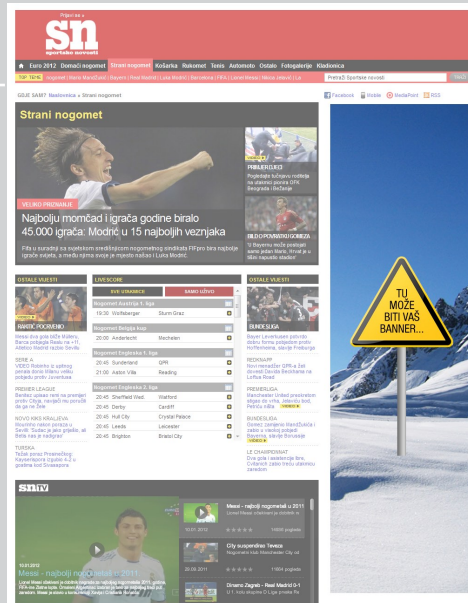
Prijavi se »

sn
sportske novosti

Euro 2012 | Domaći nogomet | Strani nogomet | Košarka | Rukomet | Tenis | Automoto | Ostalo | Fotogalerije | Kladionica

TOP TEME: Nogomet | Mario Mandžukić | Bayern | Real Madrid | Luka Modrić | Barcelona | FIFA | Lionel Messi | Nikica Jelavić | Lu

Pretraži Sportske novosti

GDJE SAM? Naslovnica » Strani nogomet

Facebook | Mobile | MediaPoint | RSS

Strani nogomet

VELIKO PRIZNANJE
Najbolju momčad i igrača godine biralo 45.000 igrača: Modrić u 15 najboljih veznjaka

Fifa u suradnji sa svjetskom sindikalnom nogometnog sindikata FIFpro bira najbolje igrače svijeta, a među njima svoje je mjesto našao i Luka Modrić.

PRIBLJEŽUJEĆI
Pogledajte tučnjavu rošteka na utakmici pionira OFK Beograda i Bežanije

BILO POVRATKU ĐOREZA
U Bayernu može postojati samo jedan Mario. Hrvat je u tišini napustio stadion!

OSTALE VIJESTI
RAMIĆ POČINIO
Messi dva gola bilo Malaga, Barca poljuljala Reala na +11. Afellaro Madrid razbio Sevilla.

SERIE A
VIDEO Robinho iz ujtnog primala drona Milano veliku pobjedu protiv Juventusa

PREMIER LEAGUE
Benitez upisao remi na premijeri protiv City-a, zaruški na penalty da ga ne šale

NOVO KKS KRALJEVA
Mourinho nakon poraza u Sevilli: 'Sudac je jako gradila, ali Betis nas je nadigrao'

TURSKA
Težak poraz Prosinečkog: Kayserisporu izgubili 4-2 u gostima kod Sivasspora

LIVESCORE
SVE UTAKMICE | SAMO UŽIVO

Nogomet Austrija 1. liga
| 19:30 | Wolfsberger | Sturm Graz |

Nogomet Belgija Kup
| 20:30 | Anderlecht | Mechelen |

Nogomet Engleska 1. liga
| 20:45 | Sunderland | QPR |
| 21:00 | Aston Villa | Reading |

Nogomet Engleska 2. liga
| 20:45 | Sheffield Wed. | Watford |
| 20:45 | Derby | Cardiff |
| 20:45 | Hull City | Crystal Palace |
| 20:45 | Leeds | Leicester |
| 20:45 | Brighton | Bristol City |

OSTALE VIJESTI
BUNDESLIGA
Bayer Leverkusen jednido dobro formu pobjedom protiv Hoffenheima, slavije Freiburga

REDKNAPP
Novi menadžer QPR-a: Sad donesti Zavička Beckhama na Loftus Road

PREMIERLIGA
Manchester United preokretom slijetan do vrha, Jelavićju bod, Petrića vlika

BUNDESLIGA
Glored: zanijemio Mandžukića i zabio u visokoj pobjedi Bayerna, slavlje Borussije

LE CHAMPIONNAT
Dva gola i nekoliko čistih šansi, Cvitanich zabio treću utakmicu zaredom

TU MOŽE BITI VAŠ BANNER...

SN TV
Messi - najbolji nogometaš u 2011
Messi - najbolji nogometaš u 2011
Gily suspendirao Teveza
Dinamo Zagreb - Real Madrid 0-1